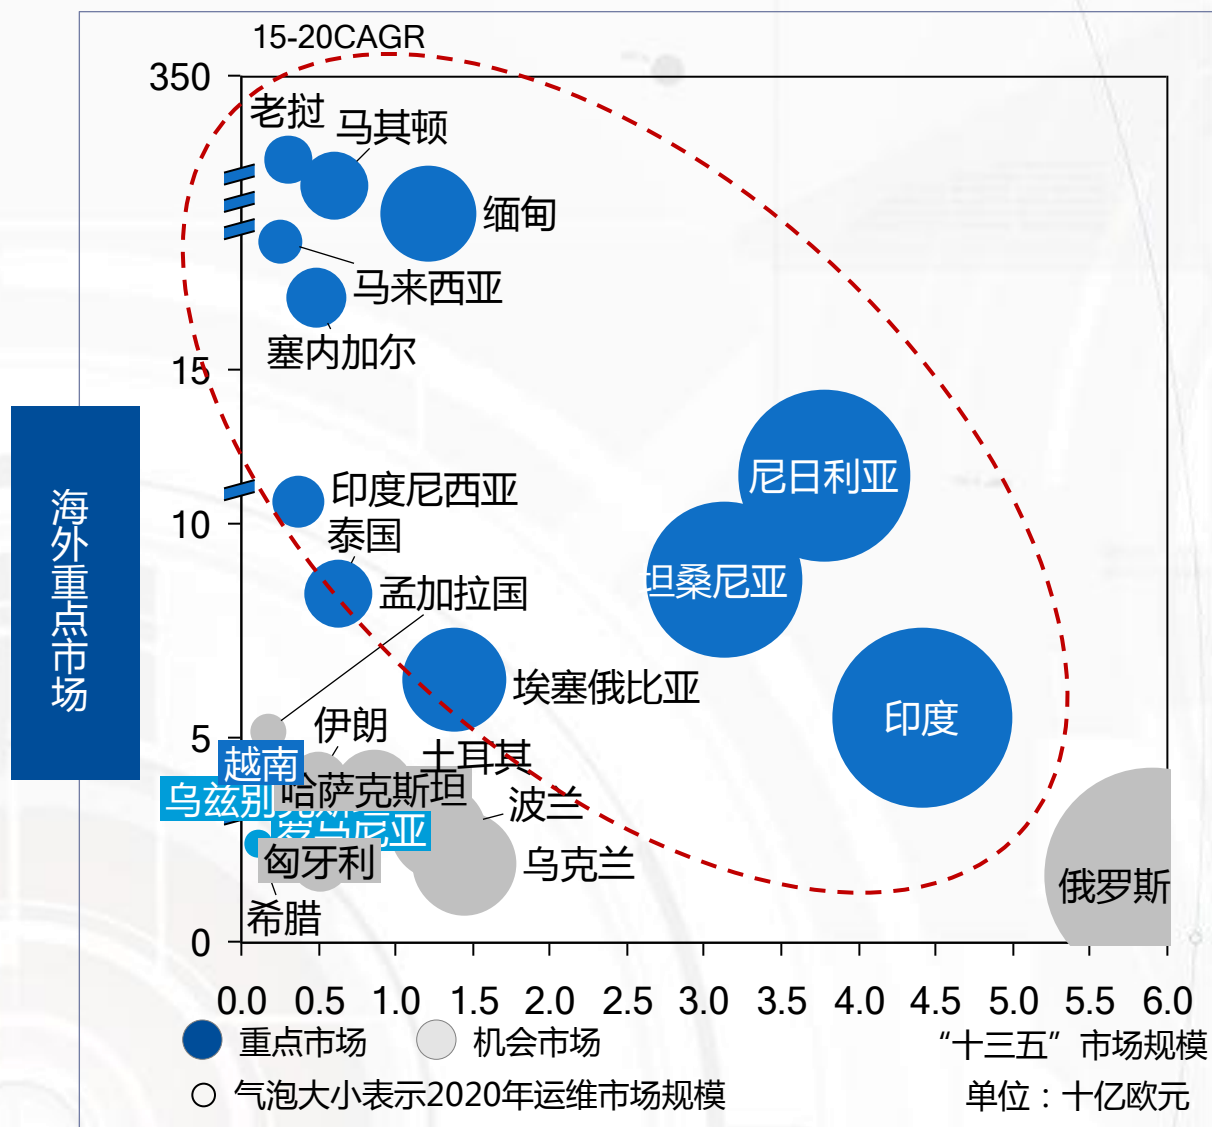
海外重点市场

15-20CAGR

350
15
10
5
0

老挝
马其顿
缅甸
马来西亚
塞内加尔
印度尼西亚
泰国
孟加拉国
尼日利亚
坦桑尼亚
埃塞俄比亚
印度
伊朗
越南
土耳其
哈萨克斯坦
乌兹别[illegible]
波兰
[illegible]尼亚
匈牙利
乌克兰
希腊
俄罗斯

0.0 0.5 1.0 1.5 2.0 2.5 3.0 3.5 4.0 4.5 5.0 5.5 6.0

重点市场 机会市场
“十三五”市场规模
气泡大小表示2020年运维市场规模
单位：十亿欧元